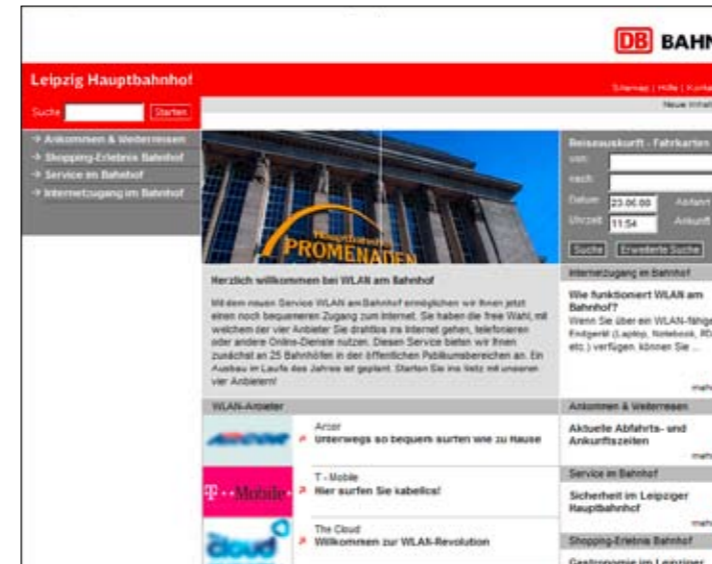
DB BAHN

Leipzig Hauptbahnhof

Sitemap | Hilfe | Kont

Suche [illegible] Starten

Neue Inhalt

→ Ankommen & Weiterreisen
→ Shopping-Erlebnis Bahnhof
→ Service im Bahnhof
→ Internetzugang im Bahnhof

Hauptbahnhof PROMENADEN

Reiseauskunft - Fahrkarten
von:
nach:
Datum: 23.06.06 Abfahrt
Uhrzeit: 11:54 Ankunft
Suche Erweiterte Suche

Herzlich willkommen bei WLAN am Bahnhof

Mit dem neuen Service WLAN am Bahnhof ermöglichen wir Ihnen jetzt einen noch bequemeren Zugang zum Internet. Sie haben die freie Wahl, mit welchem der vier Anbieter Sie drahtlos ins Internet gehen, telefonieren oder andere Online-Dienste nutzen. Diesen Service bieten wir Ihnen zunächst an 25 Bahnhöfen in der öffentlichen Publikumsbereichen an. Ein Ausbau im Laufe des Jahres ist geplant. Starten Sie ins Netz mit unseren vier Anbietern!

Internetzugang im Bahnhof

Wie funktioniert WLAN am Bahnhof?
Wenn Sie über ein WLAN-fähige Endgerät (Laptop, Notebook, PD etc.) verfügen, können Sie ...

meh

WLAN-Anbieter

Arcor
Unterwegs so bequem surfen wie zu Hause

T-Mobile
Hier surfen Sie kabellos!

The Cloud
Willkommen zur WLAN-Revolution

Ankommen & Weiterreisen

Aktuelle Abfahrts- und Ankunftszeiten

meh

Service im Bahnhof

Sicherheit im Leipziger Hauptbahnhof

meh

Shopping-Erlebnis Bahnhof

Gastronomie im Leipziger